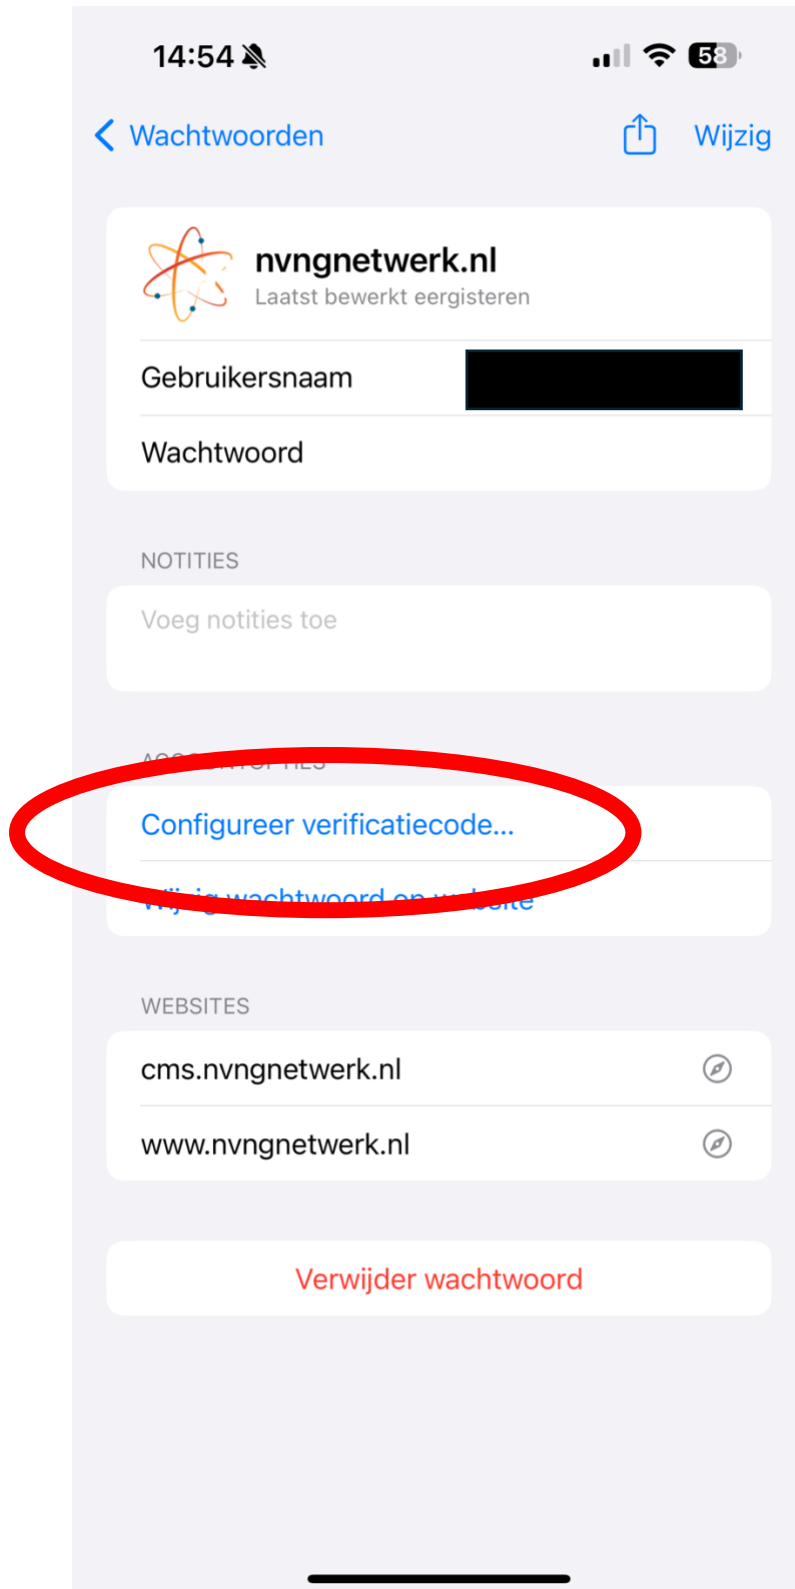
14:54

58

Wachtwoorden

Wijzig

nvngnetwerk.nl

Laatst bewerkt eergisteren

Gebruikersnaam

Wachtwoord

NOTITIES

Voeg notities toe

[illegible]

Configureer verificatiecode...

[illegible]

WEBSITES

cms.nvngnetwerk.nl

www.nvngnetwerk.nl

Verwijder wachtwoord